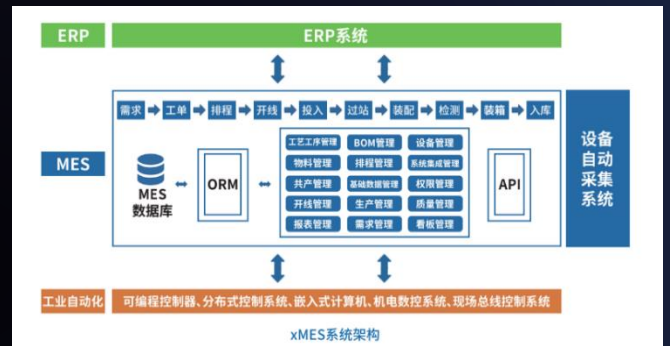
ERP

ERP系统

MES

需求 工单 排程 开线 投入 过站 装配 检测 装箱 入库

MES 数据库

ORM

| 工艺工序管理 | BOM管理 | 设备管理 |
|---|---|---|
| 物料管理 | 排程管理 | 系统集成管理 |
| 共产管理 | 基础数据管理 | 权限管理 |
| 开线管理 | 生产管理 | 质量管理 |
| 报表管理 | 需求管理 | 看板管理 |

API

设备自动采集系统

工业自动化

可编程控制器、分布式控制系统、嵌入式计算机、机电数控系统、现场总线控制系统

xMES系统架构